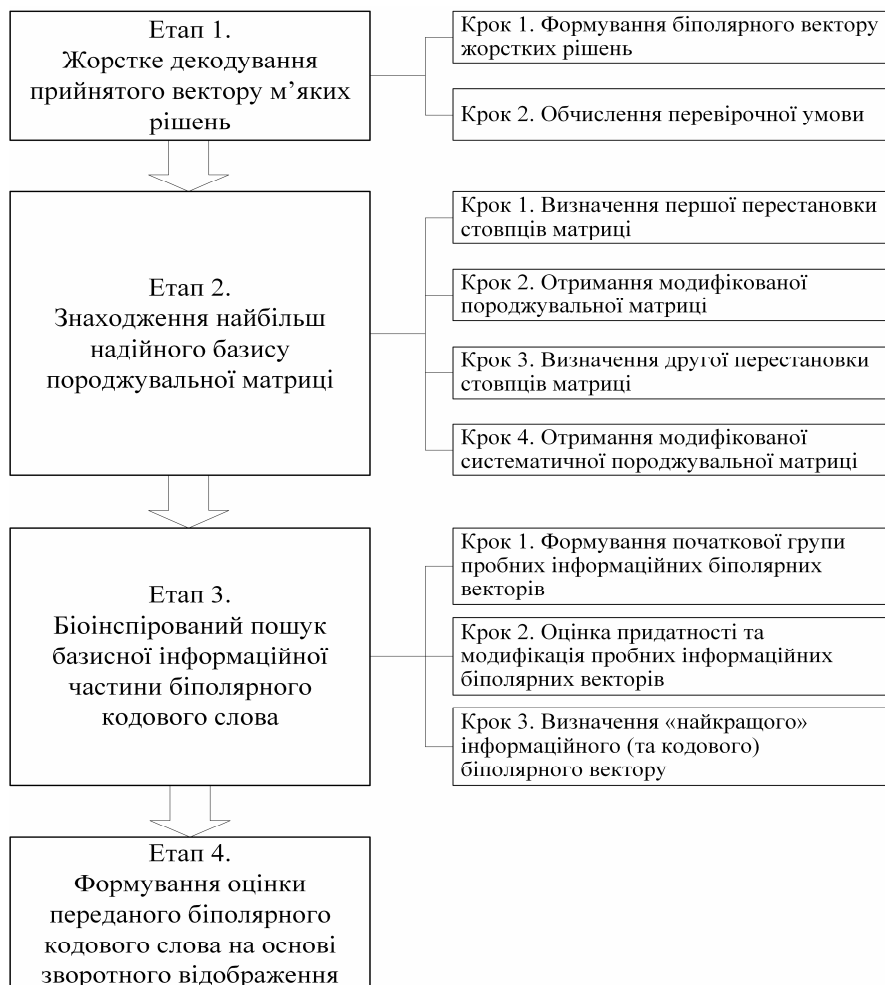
Етап 1.
Жорстке декодування прийнятого вектору м'яких рішень

Крок 1. Формування біполярного вектору жорстких рішень

Крок 2. Обчислення перевірочної умови

Етап 2.
Знаходження найбільш надійного базису породжувальної матриці

Крок 1. Визначення першої перестановки стовпців матриці

Крок 2. Отримання модифікованої породжувальної матриці

Крок 3. Визначення другої перестановки стовпців матриці

Крок 4. Отримання модифікованої систематичної породжувальної матриці

Етап 3.
Біоінспірований пошук базисної інформаційної частини біполярного кодового слова

Крок 1. Формування початкової групи пробних інформаційних біполярних векторів

Крок 2. Оцінка придатності та модифікація пробних інформаційних біполярних векторів

Крок 3. Визначення «найкращого» інформаційного (та кодового) біполярного вектору

Етап 4.
Формування оцінки переданого біполярного кодового слова на основі зворотного відображення